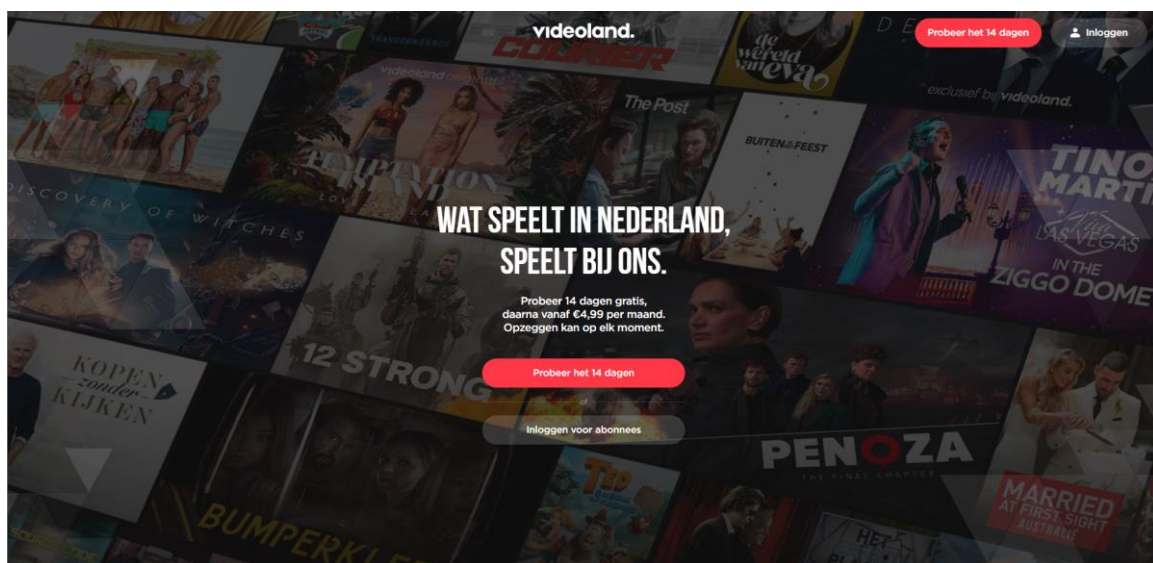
videoland.

Probeer het 14 dagen

Inloggen

WAT SPEELT IN NEDERLAND, SPEELT BIJ ONS.

Probeer 14 dagen gratis, daarna vanaf €4,99 per maand. Opzeggen kan op elk moment.

Probeer het 14 dagen

of

Inloggen voor abonnees

COURIER

de wereld van eva

exclusief bij videoland.

The Post

BUITEN & FEEST

TINO MARTIN

LAS VEGAS IN THE ZIGGO DOME

videoland

TEMPTATION ISLAND

A DISCOVERY OF WITCHES

12 STRONG

KOPEN zonder KIJKEN

PENOZA

THE FINAL CHAPTER

MARRIED AT FIRST SIGHT AUSTRALIE

BUMPERKLEEF

HET